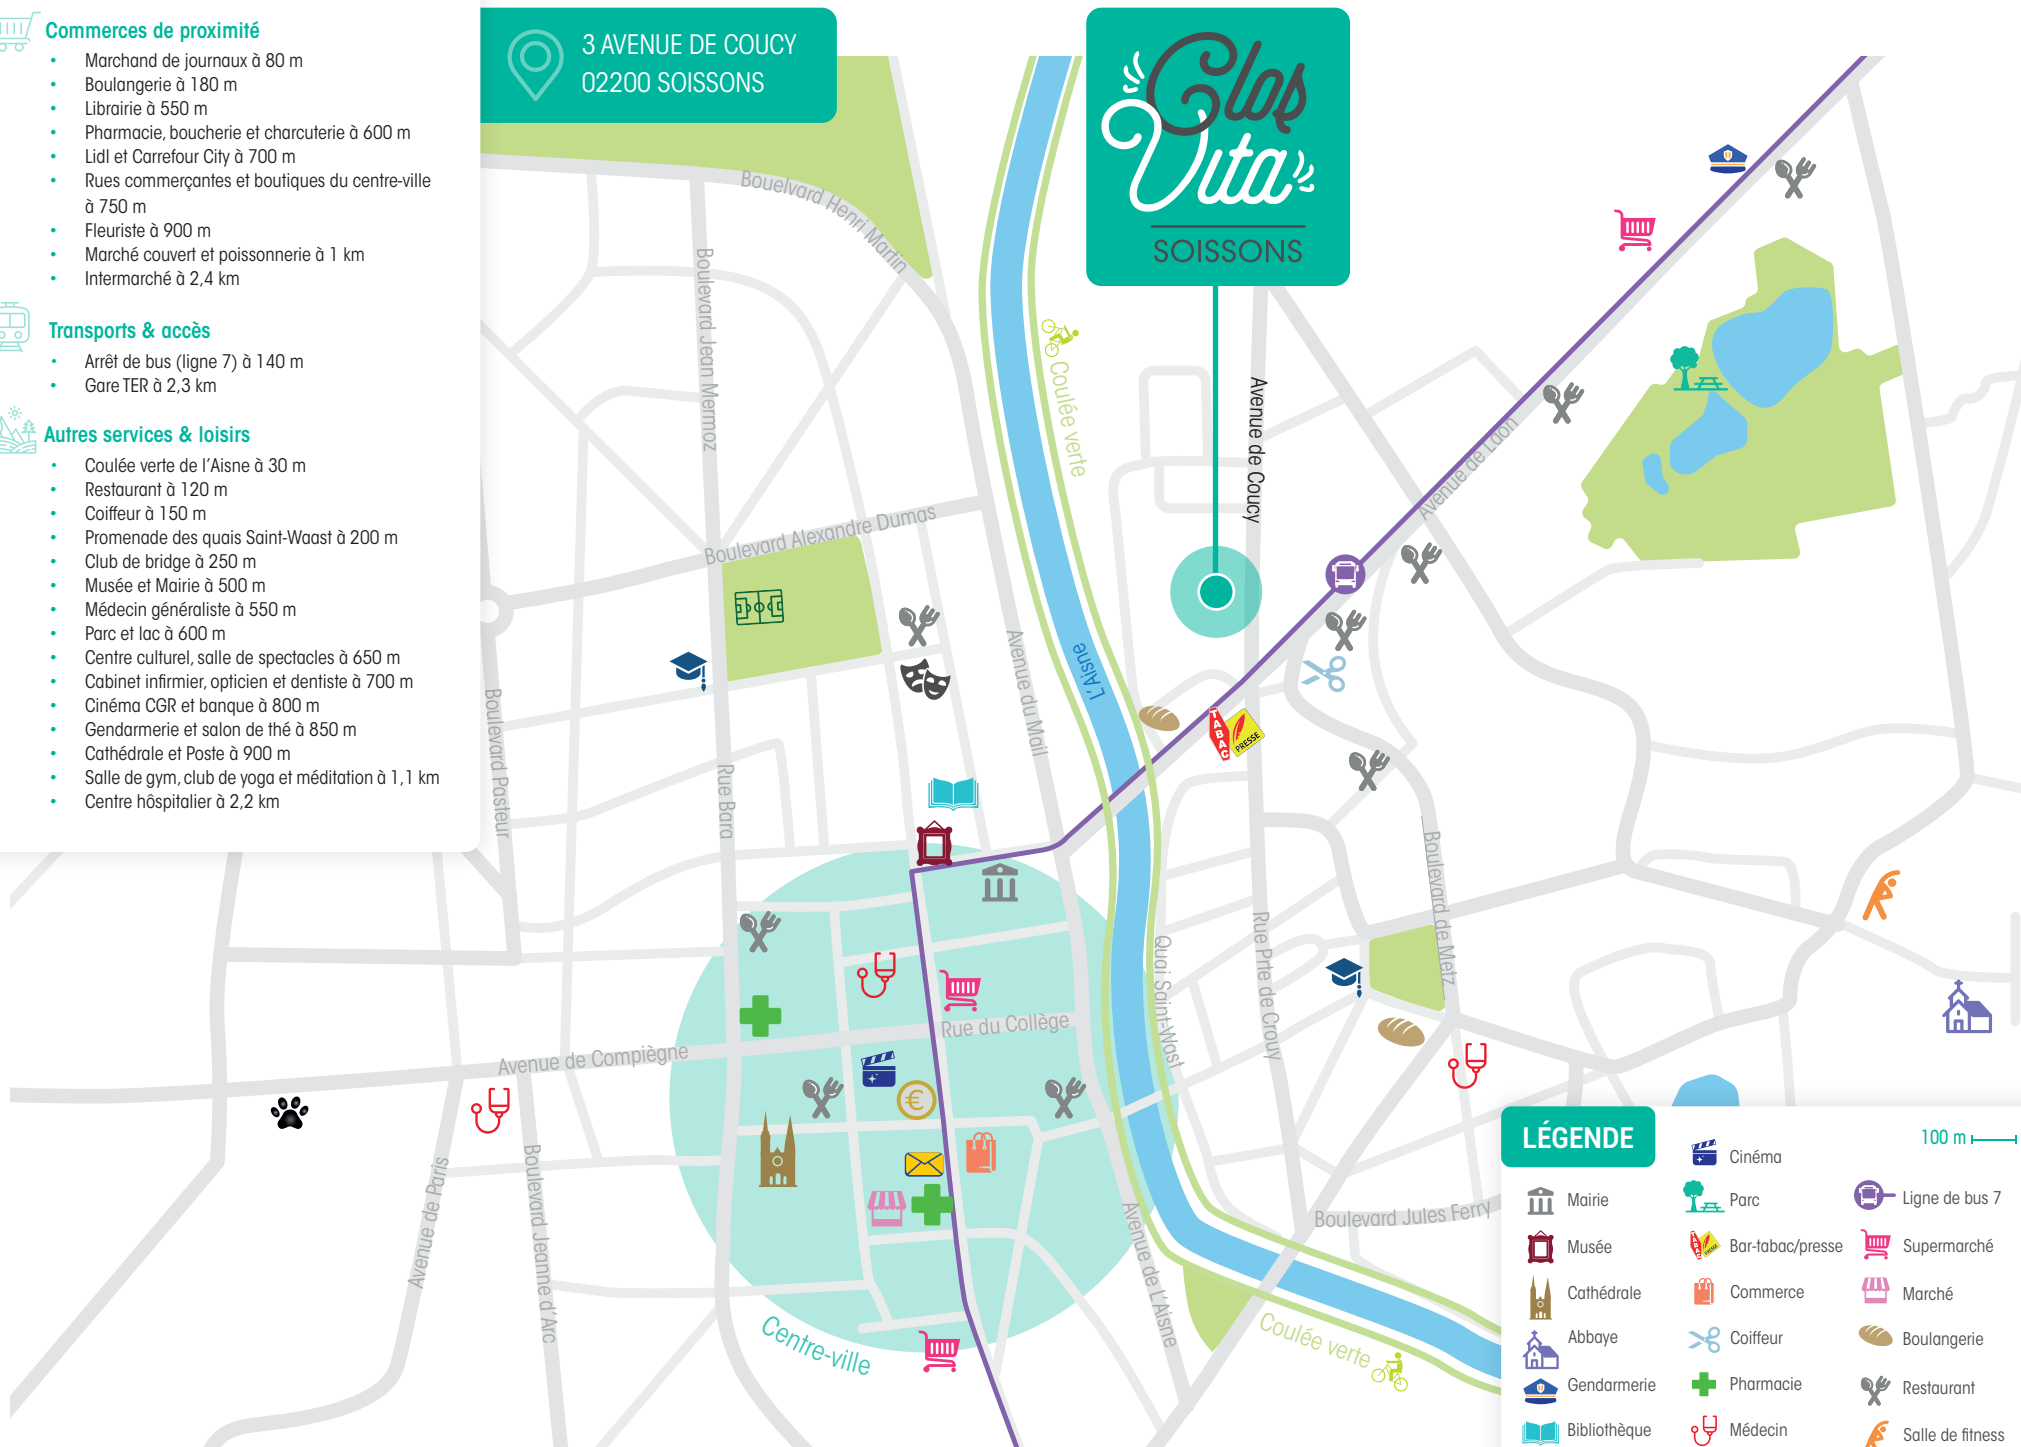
Commerces de proximité

- Marchand de journaux à 80 m
- Boulangerie à 180 m
- Librairie à 550 m
- Pharmacie, boucherie et charcuterie à 600 m
- Lidl et Carrefour City à 700 m
- Rues commerçantes et boutiques du centre-ville à 750 m
- Fleuriste à 900 m
- Marché couvert et poissonnerie à 1 km
- Intermarché à 2,4 km

Transports & accès

- Arrêt de bus (ligne 7) à 140 m
- Gare TER à 2,3 km

Autres services & loisirs

- Coulée verte de l'Aisne à 30 m
- Restaurant à 120 m
- Coiffeur à 150 m
- Promenade des quais Saint-Waast à 200 m
- Club de bridge à 250 m
- Musée et Mairie à 500 m
- Médecin généraliste à 550 m
- Parc et lac à 600 m
- Centre culturel, salle de spectacles à 650 m
- Cabinet infirmier, opticien et dentiste à 700 m
- Cinéma CGR et banque à 800 m
- Gendarmerie et salon de thé à 850 m
- Cathédrale et Poste à 900 m
- Salle de gym, club de yoga et méditation à 1,1 km
- Centre hôspitalier à 2,2 km

3 AVENUE DE COUCY
02200 SOISSONS

Clos Vita
SOISSONS

Boulevard Henri Martin
Boulevard Jean Mermoz
Coulée verte
Avenue de Coucy
Avenue de Laon
Boulevard Alexandre Dumas
Avenue du Mail
L'Aisne
Boulevard Pasteur
Rue Bara
TABAC PRESSE
Boulevard de Metz
Quai Saint-Waast
Rue Prte de Crouy
Rue du Collège
Avenue de Compiègne
Avenue de Paris
Boulevard Jeanne d'Arc
Avenue de L'Aisne
Boulevard Jules Ferry
Centre-ville
Coulée verte

LÉGENDE
100 m
Cinéma
Mairie
Parc
Ligne de bus 7
Musée
Bar-tabac/presse
Supermarché
Cathédrale
Commerce
Marché
Abbaye
Coiffeur
Boulangerie
Gendarmerie
Pharmacie
Restaurant
Bibliothèque
Médecin
Salle de fitness